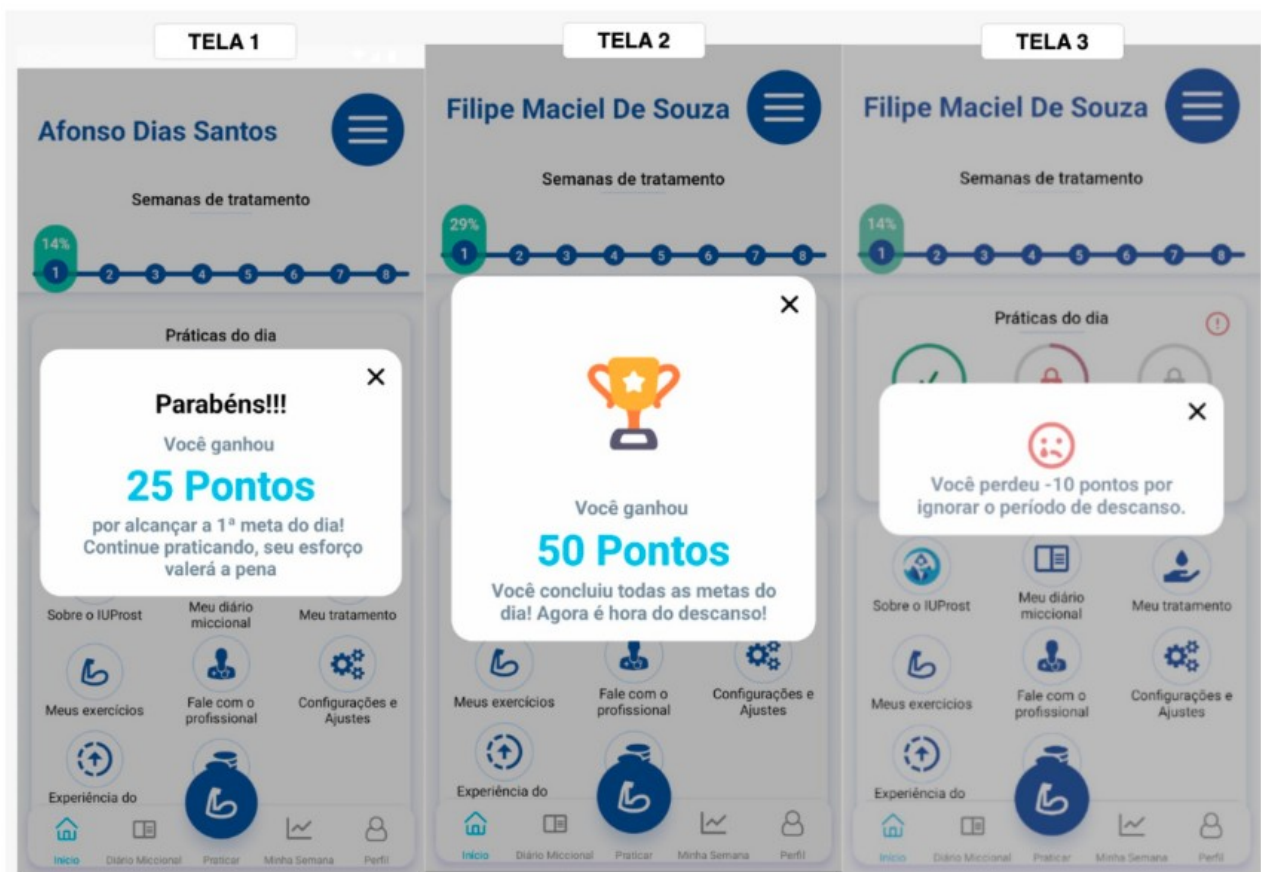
TELA 1

Afonso Dias Santos

Semanas de tratamento

14%

1 2 3 4 5 6 7 8

Práticas do dia

Parabéns!!!

Você ganhou

25 Pontos

por alcançar a 1ª meta do dia! Continue praticando, seu esforço valerá a pena

Sobre o IUProst

Meu diário miccional

Meu tratamento

Meus exercícios

Fale com o profissional

Configurações e Ajustes

Experiência do

Início

Diário Miccional

Praticar

Minha Semana

Perfil

TELA 2

Filipe Maciel De Souza

Semanas de tratamento

29%

1 2 3 4 5 6 7 8

Você ganhou

50 Pontos

Você concluiu todas as metas do dia! Agora é hora do descanso!

Meus exercícios

Fale com o profissional

Configurações e Ajustes

Experiência do

Início

Diário Miccional

Praticar

Minha Semana

Perfil

TELA 3

Filipe Maciel De Souza

Semanas de tratamento

14%

1 2 3 4 5 6 7 8

Práticas do dia

Você perdeu -10 pontos por ignorar o período de descanso.

Sobre o IUProst

Meu diário miccional

Meu tratamento

Meus exercícios

Fale com o profissional

Configurações e Ajustes

Experiência do

Início

Diário Miccional

Praticar

Minha Semana

Perfil